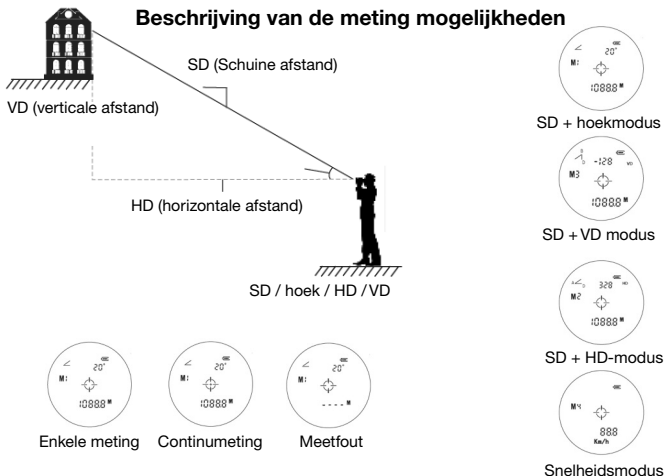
Beschrijving van de meting mogelijkheden

SD (Schuine afstand)

VD (verticale afstand)

HD (horizontale afstand)

SD / hoek / HD / VD

20°
M1
10888 M
SD + hoekmodus

-128 VD
M3
10888 M
SD + VD modus

328 HD
M2
10888 M
SD + HD-modus

M4
888
Km/h
Snelheidsmodus

20°
M1
10888 M
Enkele meting

20°
M1
10888 M
Continumeting

20°
M1
- - - - M
Meetfout